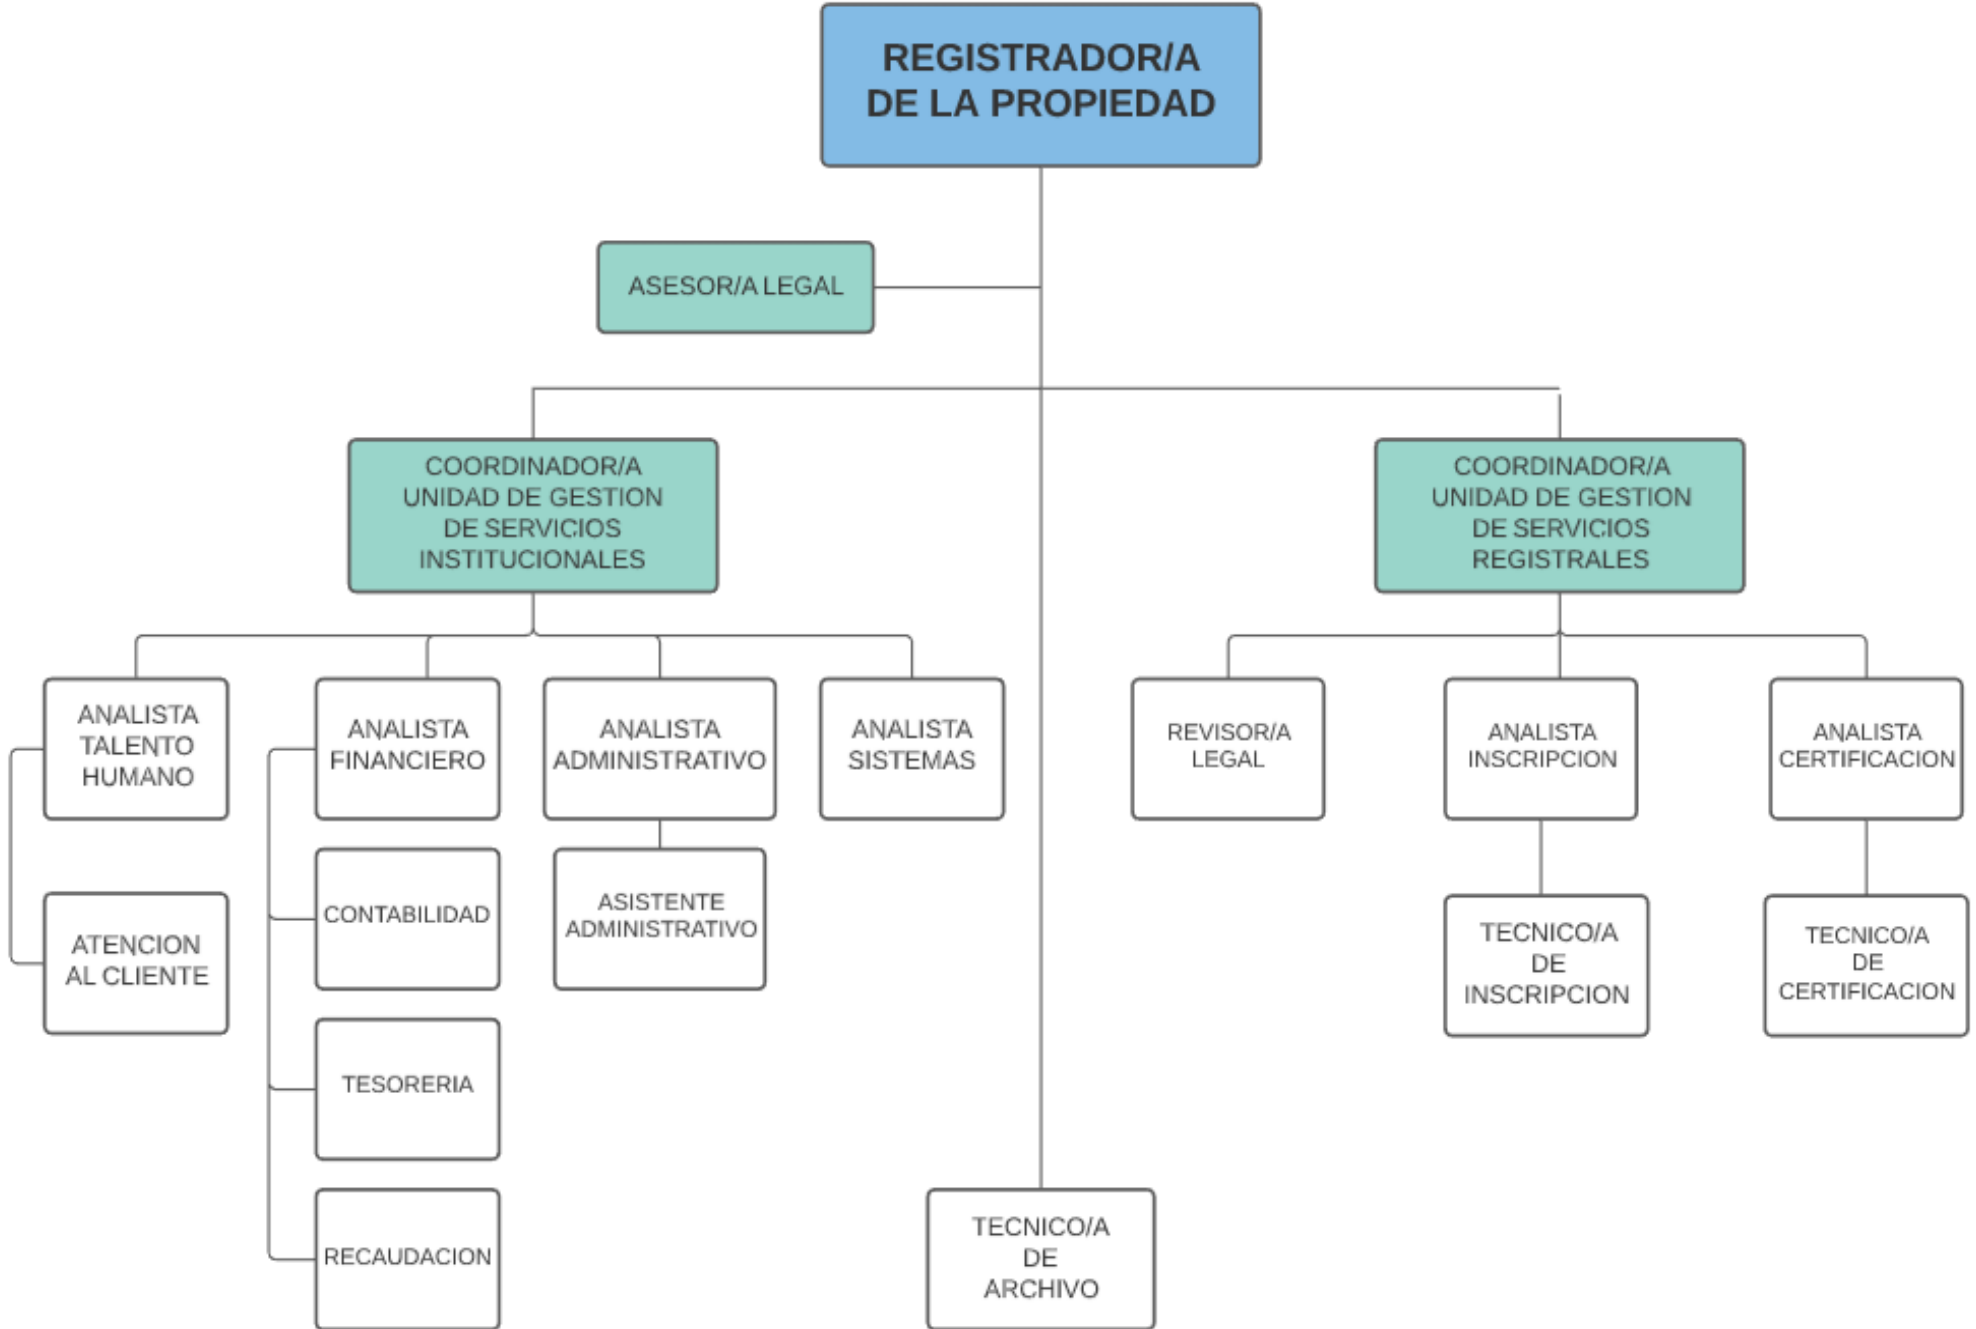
REGISTRADOR/A DE LA PROPIEDAD

ASESOR/A LEGAL

COORDINADOR/A UNIDAD DE GESTION DE SERVICIOS INSTITUCIONALES

COORDINADOR/A UNIDAD DE GESTION DE SERVICIOS REGISTRALES

ANALISTA TALENTO HUMANO

ATENCION AL CLIENTE

ANALISTA FINANCIERO

CONTABILIDAD

TESORERIA

RECAUDACION

ANALISTA ADMINISTRATIVO

ASISTENTE ADMINISTRATIVO

ANALISTA SISTEMAS

REVISOR/A LEGAL

ANALISTA INSCRIPCION

TECNICO/A DE INSCRIPCION

ANALISTA CERTIFICACION

TECNICO/A DE CERTIFICACION

TECNICO/A DE ARCHIVO